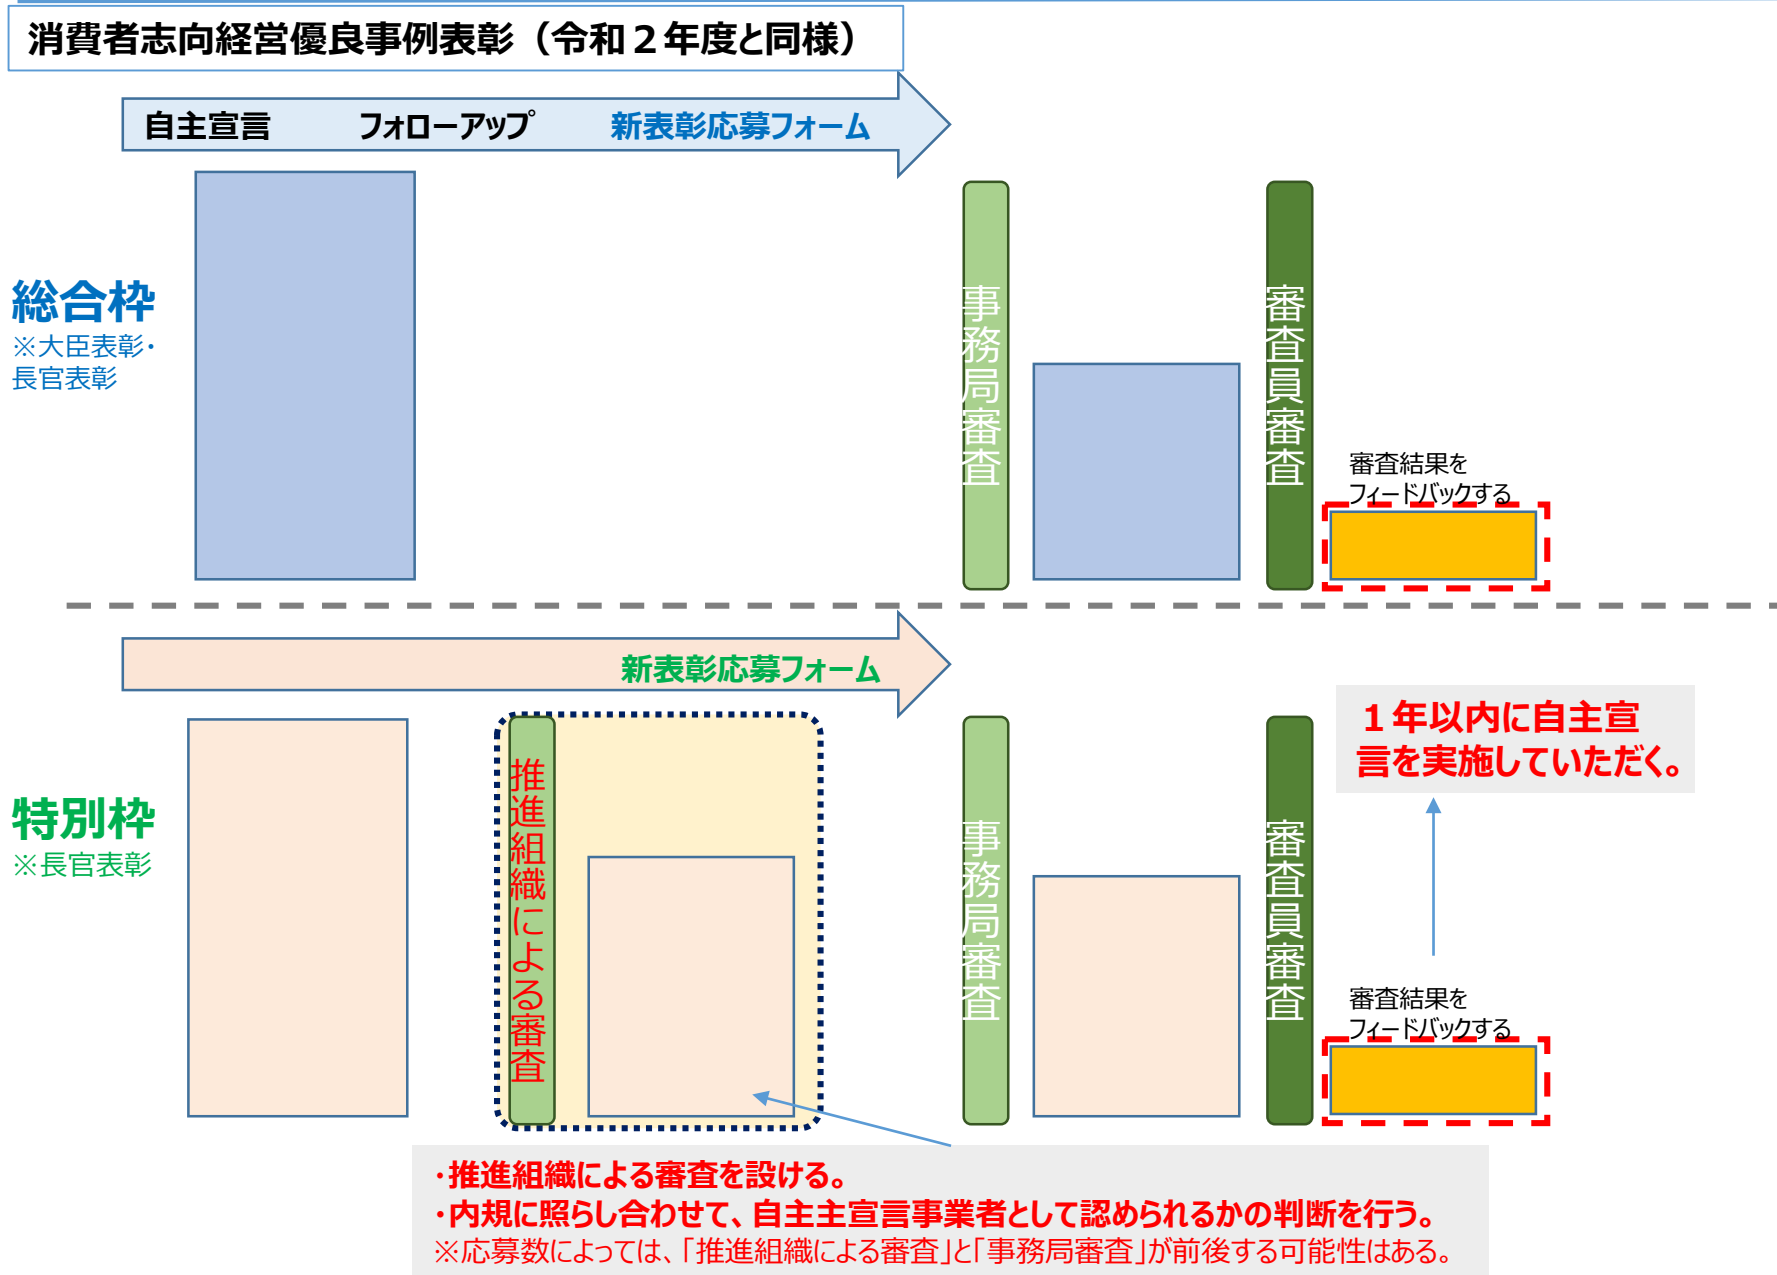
消費者志向経営優良事例表彰（令和２年度と同様）

自主宣言　フォローアップ　新表彰応募フォーム

総合枠
※大臣表彰・長官表彰

事務局審査

審査員審査

審査結果をフィードバックする

新表彰応募フォーム

特別枠
※長官表彰

推進組織による審査

事務局審査

審査員審査

１年以内に自主宣言を実施していただく。

審査結果をフィードバックする

・推進組織による審査を設ける。
・内規に照らし合わせて、自主主宣言事業者として認められるかの判断を行う。
※応募数によっては、「推進組織による審査」と「事務局審査」が前後する可能性はある。